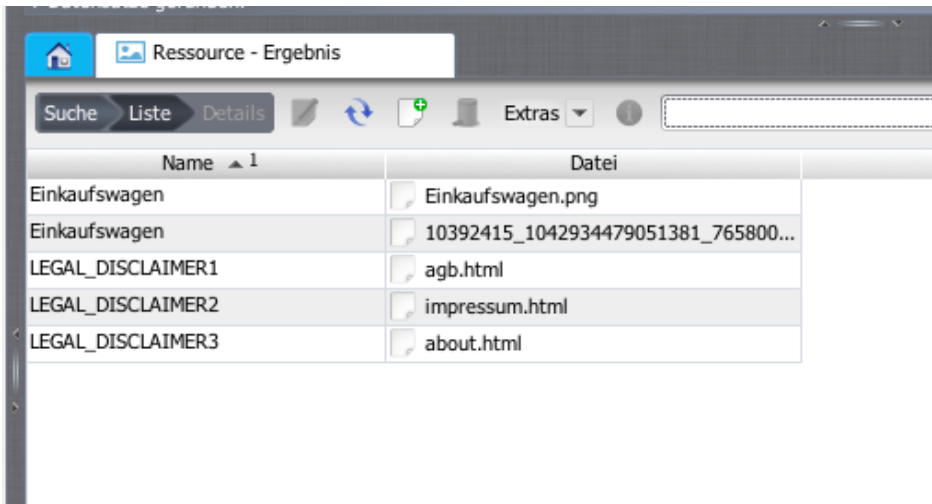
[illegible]

Ressource - Ergebnis

Suche Liste Details Extras

| Name ▲1 | Datei |
|---|---|
| Einkaufswagen | Einkaufswagen.png |
| Einkaufswagen | 10392415_1042934479051381_765800... |
| LEGAL_DISCLAIMER1 | agb.html |
| LEGAL_DISCLAIMER2 | impressum.html |
| LEGAL_DISCLAIMER3 | about.html |